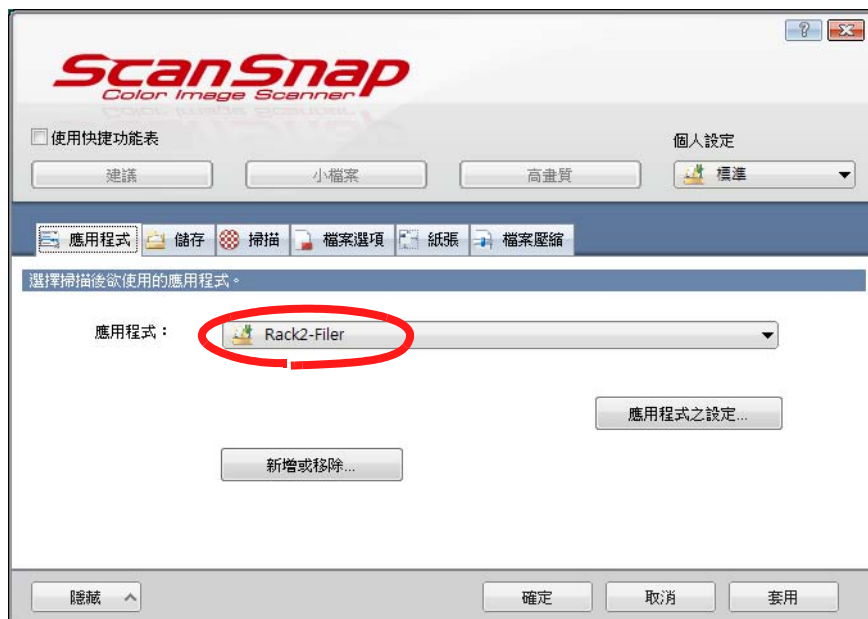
?
ScanSnap
Color Image Scanner

使用快捷功能表

個人設定

建議 小檔案 高畫質

標準

應用程式 儲存 掃描 檔案選項 紙張 檔案壓縮

選擇掃描後欲使用的應用程式。

應用程式：

Rack2-Filer

應用程式之設定...

新增或移除...

隱藏

確定 取消 套用